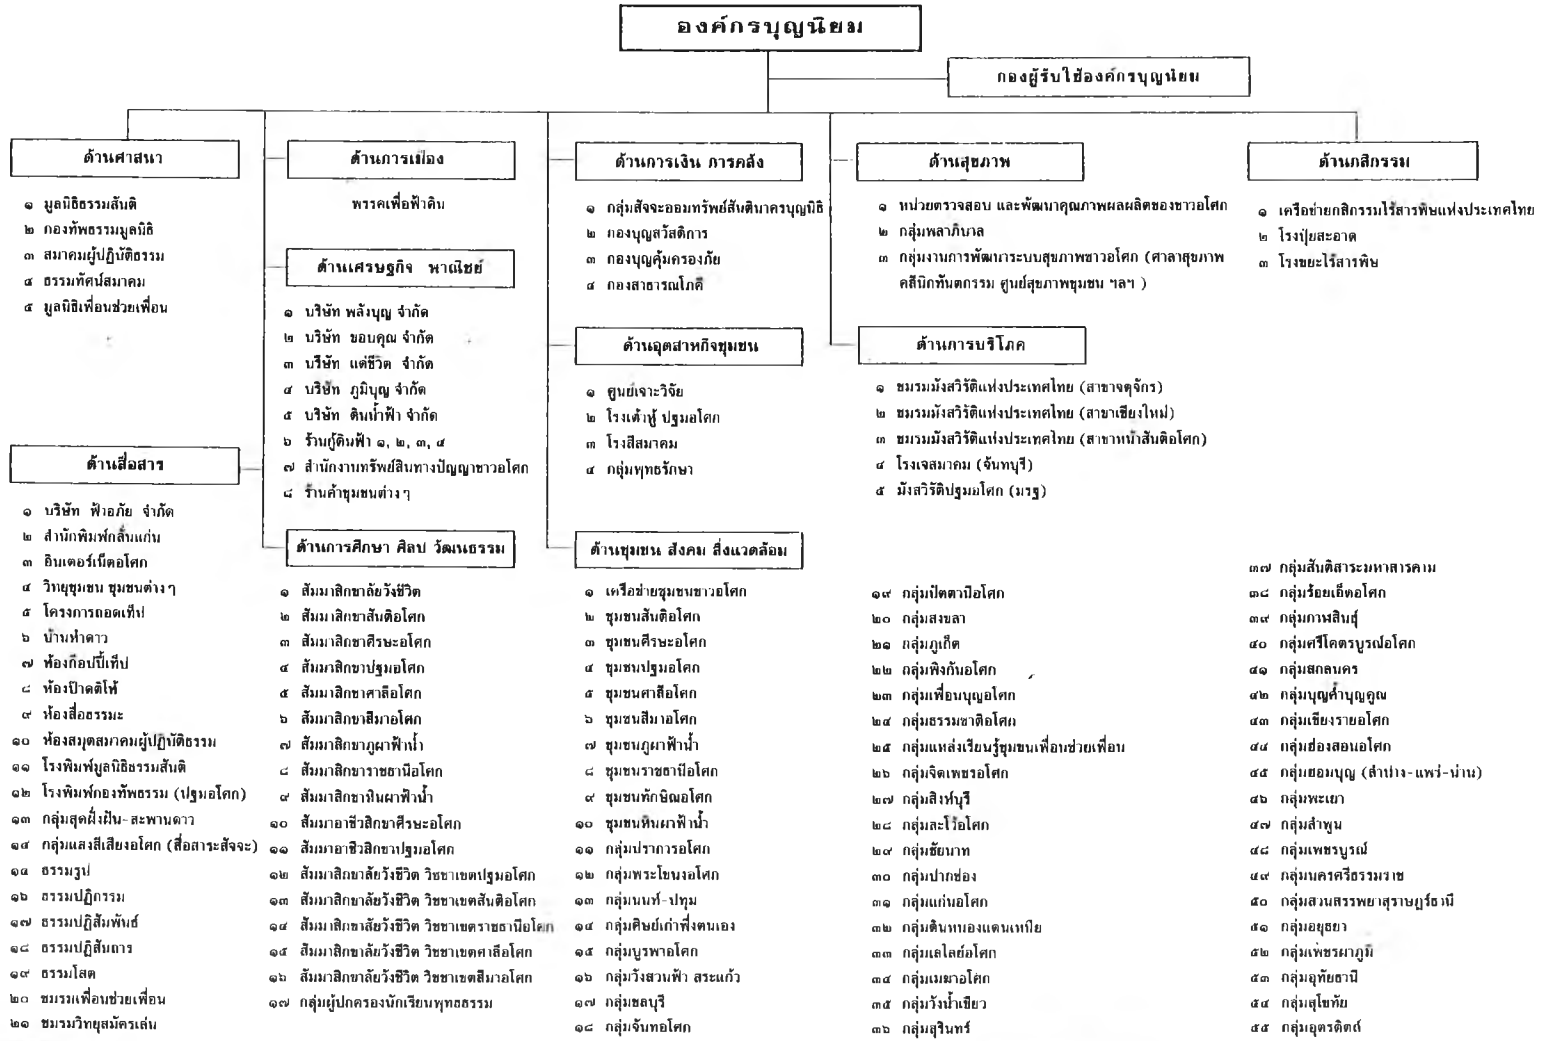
องค์กรบุญนิยม

กองผู้รับใช้องค์กรบุญนิยม

ด้านศาสนา

๑ มูลนิธิธรรมสันติ
๒ กองทัพธรรมมูลนิธิ
๓ สมาคมผู้ปฏิบัติธรรม
๔ ธรรมทัศน์สมาคม
๕ มูลนิธิเพื่อนช่วยเพื่อน

ด้านการเมือง

พรรคเพื่อฟ้าดิน

ด้านเศรษฐกิจ พาณิชย์

๑ บริษัท พลังบุญ จำกัด
๒ บริษัท ขอบคุณ จำกัด
๓ บริษัท แด่ชีวิต จำกัด
๔ บริษัท ภูมิบุญ จำกัด
๕ บริษัท ดินน้ำฟ้า จำกัด
๖ ร้านกู้ดินฟ้า ๑, ๒, ๓, ๔
๗ สำนักงานทรัพย์สินทางปัญญาชาวอโศก
๘ ร้านค้าชุมชนต่างๆ

ด้านการเงิน การคลัง

๑ กลุ่มสัจจะออมทรัพย์สันติมาครบุญนิธิ
๒ กองบุญสวัสดิการ
๓ กองบุญคุ้มครองภัย
๔ กองสาธารณโภคี

ด้านอุตสาหกิจชุมชน

๑ ศูนย์เจาะวิจัย
๒ โรงเต้าหู้ ปฐมอโศก
๓ โรงสีสมาคม
๔ กลุ่มพุทธรักษา

ด้านสุขภาพ

๑ หน่วยตรวจสอบ และพัฒนาคุณภาพผลผลิตของชาวอโศก
๒ กลุ่มพลาภิบาล
๓ กลุ่มงานการพัฒนาระบบสุขภาพชาวอโศก (ศาลาสุขภาพ คลินิกทันตกรรม ศูนย์สุขภาพชุมชน ฯลฯ )

ด้านการบริโภค

๑ ชมรมมังสวิรัติแห่งประเทศไทย (สาขาจตุจักร)
๒ ชมรมมังสวิรัติแห่งประเทศไทย (สาขาเชียงใหม่)
๓ ชมรมมังสวิรัติแห่งประเทศไทย (สาขาหน้าสันติอโศก)
๔ โรงเจสมาคม (จันทบุรี)
๕ มังสวิรัติปฐมอโศก (นรฐ)

ด้านกสิกรรม

๑ เครือข่ายกสิกรรมไร้สารพิษแห่งประเทศไทย
๒ โรงปุ๋ยสะอาด
๓ โรงขยะไร้สารพิษ

ด้านสื่อสาร

๑ บริษัท ฟ้าอภัย จำกัด
๒ สำนักพิมพ์กสิ้นแก่น
๓ อินเตอร์เน็ตอโศก
๔ วิทยุชุมชน ชุมชนต่างๆ
๕ โครงการถอดเทป
๖ บ้านห้าดาว
๗ ห้องก๊อปปี้เทป
๘ ห้องป๊าดดิโห้
๙ ห้องสื่อธรรมะ
๑๐ ห้องสมุดสมาคมผู้ปฏิบัติธรรม
๑๑ โรงพิมพ์มูลนิธิธรรมสันติ
๑๒ โรงพิมพ์กองทัพธรรม (ปฐมอโศก)
๑๓ กลุ่มสุดฝั่งฝัน-สะพานดาว
๑๔ กลุ่มแสงสีเสียงอโศก (สื่อสาระสัจจะ)
๑๕ ธรรมรูป
๑๖ ธรรมปฏิกรรม
๑๗ ธรรมปฏิสัมพันธ์
๑๘ ธรรมปฏิสันถาร
๑๙ ธรรมโสต
๒๐ ชมรมเพื่อนช่วยเพื่อน
๒๑ ชมรมวิทยุสมัครเล่น

ด้านการศึกษา ศิลป วัฒนธรรม

๑ สัมมาสิกขาลัยวังชีวิต
๒ สัมมาสิกขาสันติอโศก
๓ สัมมาสิกขาศีรษะอโศก
๔ สัมมาสิกขาปฐมอโศก
๕ สัมมาสิกขาศาลีอโศก
๖ สัมมาสิกขาสีมาอโศก
๗ สัมมาสิกขาภูผาฟ้าน้ำ
๘ สัมมาสิกขาราชธานีอโศก
๙ สัมมาสิกขาหินผาฟ้าน้ำ
๑๐ สัมมาอาชีวสิกขาศีรษะอโศก
๑๑ สัมมาอาชีวสิกขาปฐมอโศก
๑๒ สัมมาสิกขาลัยวังชีวิต วิชาเขตปฐมอโศก
๑๓ สัมมาสิกขาลัยวังชีวิต วิชาเขตสันติอโศก
๑๔ สัมมาสิกขาลัยวังชีวิต วิชาเขตราชธานีอโศก
๑๕ สัมมาสิกขาลัยวังชีวิต วิชาเขตศาลีอโศก
๑๖ สัมมาสิกขาลัยวังชีวิต วิชาเขตสีมาอโศก
๑๗ กลุ่มผู้ปกครองนักเรียนพุทธธรรม

ด้านชุมชน สังคม สิ่งแวดล้อม

๑ เครือข่ายชุมชนชาวอโศก
๒ ชุมชนสันติอโศก
๓ ชุมชนศีรษะอโศก
๔ ชุมชนปฐมอโศก
๕ ชุมชนศาลีอโศก
๖ ชุมชนสีมาอโศก
๗ ชุมชนภูผาฟ้าน้ำ
๘ ชุมชนราชธานีอโศก
๙ ชุมชนทักษิณอโศก
๑๐ ชุมชนหินผาฟ้าน้ำ
๑๑ กลุ่มปราการอโศก
๑๒ กลุ่มพระโขนงอโศก
๑๓ กลุ่มนนท์-ปทุม
๑๔ กลุ่มศิษย์เก่าพึ่งตนเอง
๑๕ กลุ่มบูรพาอโศก
๑๖ กลุ่มวังสวนฟ้า สระแก้ว
๑๗ กลุ่มชลบุรี
๑๘ กลุ่มจันทอโศก

๑๙ กลุ่มปัตตานีอโศก
๒๐ กลุ่มสงขลา
๒๑ กลุ่มภูเก็ต
๒๒ กลุ่มพิงค์นอโศก
๒๓ กลุ่มเพื่อนบุญอโศก
๒๔ กลุ่มธรรมชาติอโศก
๒๕ กลุ่มแหล่งเรียนรู้ชุมชนเพื่อนช่วยเพื่อน
๒๖ กลุ่มจิตเพชรอโศก
๒๗ กลุ่มสิงห์บุรี
๒๘ กลุ่มละโว้อโศก
๒๙ กลุ่มชัยนาท
๓๐ กลุ่มปากช่อง
๓๑ กลุ่มแก่นอโศก
๓๒ กลุ่มดินหนองแดนเหนือ
๓๓ กลุ่มเลไลย์อโศก
๓๔ กลุ่มเมฆาอโศก
๓๕ กลุ่มวังน้ำเขียว
๓๖ กลุ่มสุรินทร์

๓๗ กลุ่มสันติสาระมหาสารคาม
๓๘ กลุ่มร้อยเอ็ดอโศก
๓๙ กลุ่มกาฬสินธุ์
๔๐ กลุ่มศรีโคตรบูรณ์อโศก
๔๑ กลุ่มสกลนคร
๔๒ กลุ่มบุญค้ำบุญคูณ
๔๓ กลุ่มเชียงรายอโศก
๔๔ กลุ่มฮ่องสอนอโศก
๔๕ กลุ่มยอมบุญ (ลำปาง-แพร่-น่าน)
๔๖ กลุ่มพะเยา
๔๗ กลุ่มลำพูน
๔๘ กลุ่มเพชรบูรณ์
๔๙ กลุ่มนครศรีธรรมราช
๕๐ กลุ่มสวนสรรพยาสุราษฎร์ธานี
๕๑ กลุ่มอยุธยา
๕๒ กลุ่มเพชรผาภูมิ
๕๓ กลุ่มอุทัยธานี
๕๔ กลุ่มสุโขทัย
๕๕ กลุ่มอุตรดิตถ์